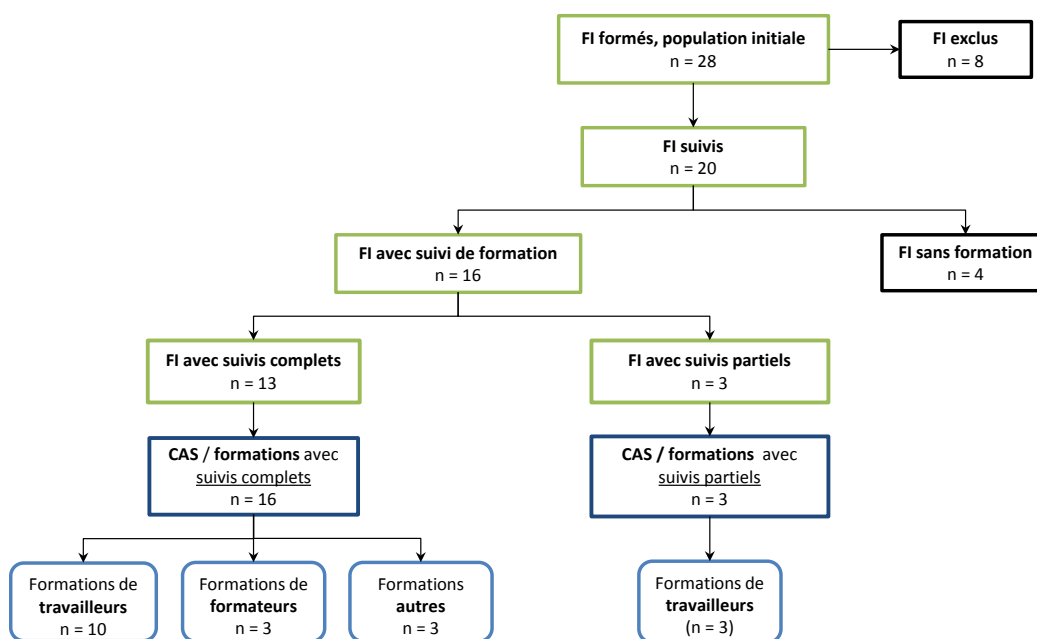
FI formés, population initiale
n = 28

FI exclus
n = 8

FI suivis
n = 20

FI avec suivi de formation
n = 16

FI sans formation
n = 4

FI avec suivis complets
n = 13

FI avec suivis partiels
n = 3

CAS / formations avec suivis complets
n = 16

CAS / formations avec suivis partiels
n = 3

Formations de travailleurs
n = 10

Formations de formateurs
n = 3

Formations autres
n = 3

Formations de travailleurs
(n = 3)